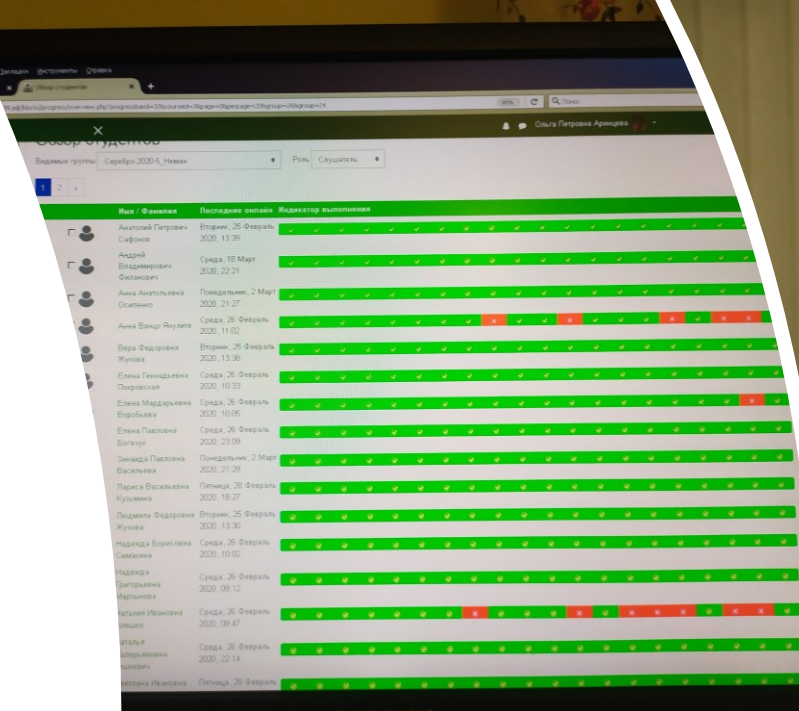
Закладки Инструменты Справка

Обзор студентов

.ru/blocks/progress/overview.php?progressbarid=33&courseid=3&page=0&perpage=20&group=26&group=24

Поиск

Ольга Петровна Арнццева

Обзор студентов

Видимые группы: Серебро 2020-5_Неман

Роль: Слушатель

1 2 »

| Имя / Фамилия | Последнее онлайн | Индикатор выполнения |
|---|---|---|
| Анатолий Петрович Сафонов | Вторник, 25 Февраль 2020, 13:39 | |
| Андрей Владимирович Филанович | Среда, 18 Март 2020, 22:21 | |
| Анна Анатольевна Осипенко | Понедельник, 2 Март 2020, 21:27 | |
| Анна Ванцо Янулите | Среда, 26 Февраль 2020, 11:02 | |
| Вера Федоровна Жукова | Вторник, 25 Февраль 2020, 13:38 | |
| Елена Геннадьевна Покровская | Среда, 26 Февраль 2020, 10:33 | |
| Елена Мардарьевна Воробьева | Среда, 26 Февраль 2020, 10:05 | |
| Елена Павловна Богачук | Среда, 26 Февраль 2020, 23:09 | |
| Зинаида Павловна Васильева | Понедельник, 2 Март 2020, 21:29 | |
| Лариса Васильевна Кузьмина | Пятница, 28 Февраль 2020, 18:27 | |
| Людмила Федоровна Жукова | Вторник, 25 Февраль 2020, 13:36 | |
| Надежда Борисовна Симанина | Среда, 26 Февраль 2020, 10:02 | |
| Надежда Григорьевна Мартынова | Среда, 26 Февраль 2020, 09:12 | |
| Наталия Ивановна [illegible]ошко | Среда, 26 Февраль 2020, 09:47 | |
| Наталья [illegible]алерьяновна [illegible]шкевич | Среда, 26 Февраль 2020, 22:14 | |
| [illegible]етлана Ивановна | Пятница, 28 Февраль | |